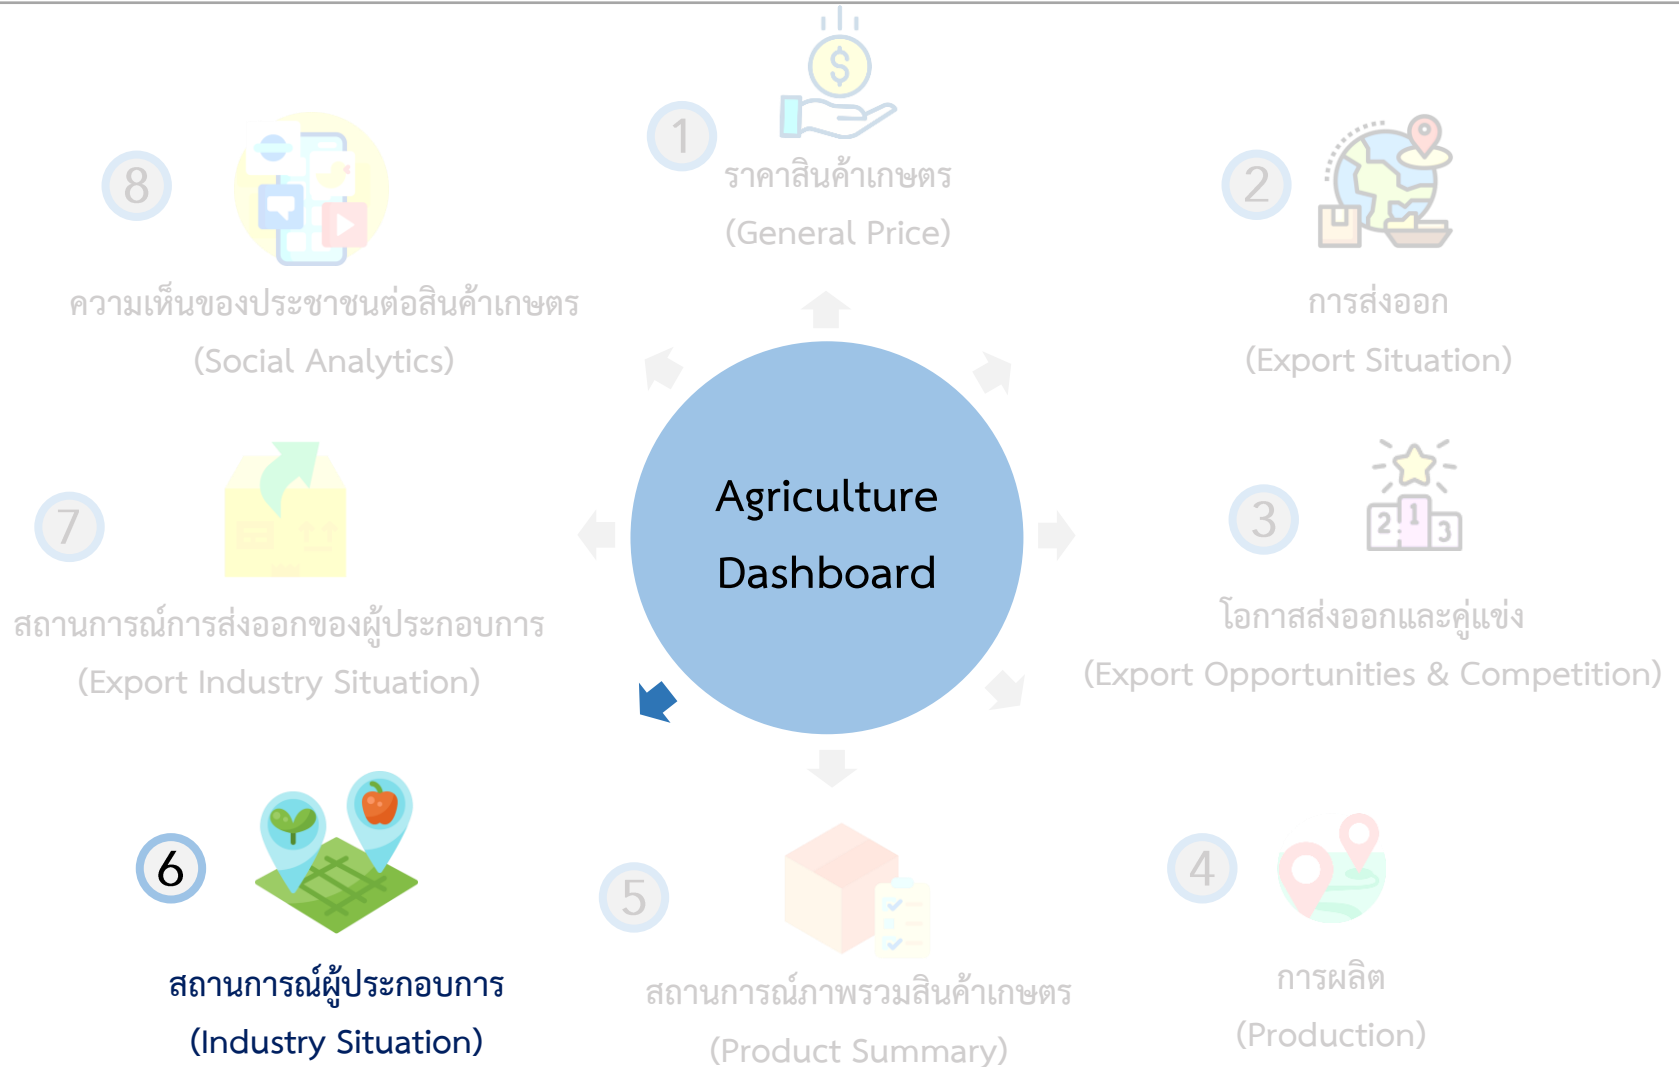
1
ราคาสินค้าเกษตร
(General Price)

8
ความเห็นของประชาชนต่อสินค้าเกษตร
(Social Analytics)

2
การส่งออก
(Export Situation)

Agriculture Dashboard

7
สถานการณ์การส่งออกของผู้ประกอบการ
(Export Industry Situation)

3
โอกาสส่งออกและคู่แข่ง
(Export Opportunities & Competition)

6
สถานการณ์ผู้ประกอบการ
(Industry Situation)

5
สถานการณ์ภาพรวมสินค้าเกษตร
(Product Summary)

4
การผลิต
(Production)